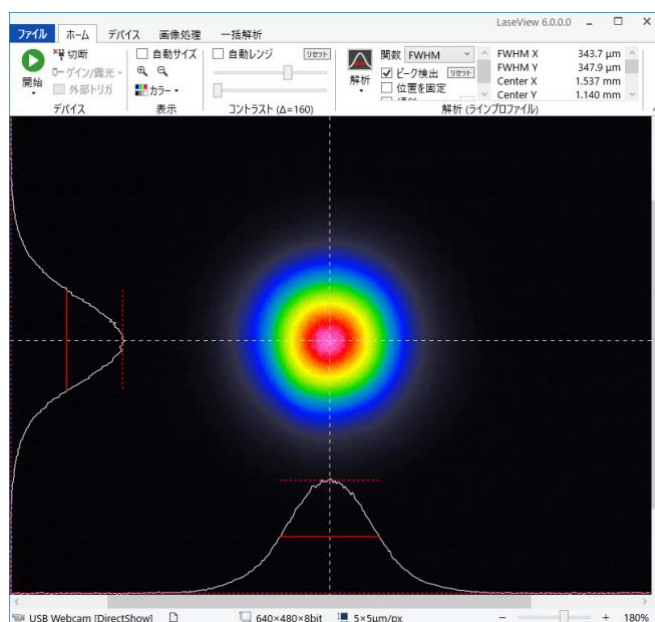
ファイル ホーム デバイス 画像処理 一括解析

LaseView 6.0.0.0

開始
切断
ゲイン/露光
外部トリガ
デバイス

自動サイズ
カラー
表示

自動レンジ リセット
コントラスト (Δ=160)

解析
関数 FWHM
ピーク検出 リセット
位置を固定
解析 (ラインプロファイル)

| FWHM X | 343.7 µm |
|---|---|
| FWHM Y | 347.9 µm |
| Center X | 1.537 mm |
| Center Y | 1.140 mm |

USB Webcam [DirectShow] 640×480×8bit 5×5um/px 180%